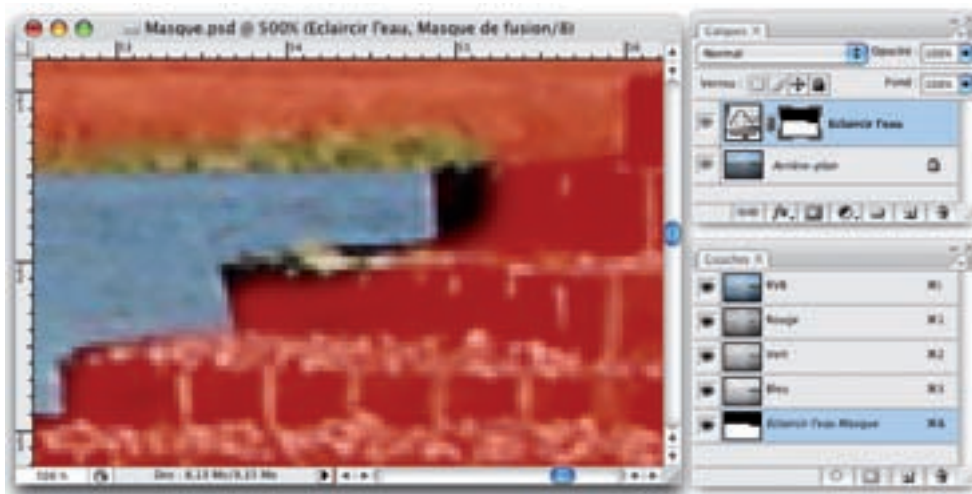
Masque.psd @ 500% (Eclaircir l'eau, Masque de fusion/8)

Calques ×
Normal
Opacité : 100%
Verrou :
Fond : 100%
Eclaircir l'eau
Arrière-plan

Couches ×
RVB
Rouge
Vert
Bleu
Eclaircir l'eau Masque

500 %
Doc : 8,23 Mo/8,23 Mo